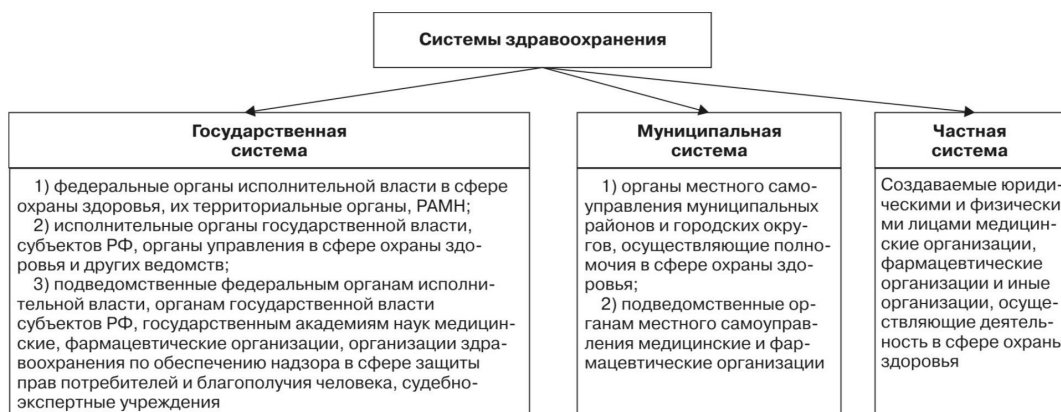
Системы здравоохранения

Государственная система

1) федеральные органы исполнительной власти в сфере охраны здоровья, их территориальные органы, РАМН;
2) исполнительные органы государственной власти, субъектов РФ, органы управления в сфере охраны здоровья и других ведомств;
3) подведомственные федеральным органам исполнительной власти, органам государственной власти субъектов РФ, государственным академиям наук медицинские, фармацевтические организации, организации здравоохранения по обеспечению надзора в сфере защиты прав потребителей и благополучия человека, судебно-экспертные учреждения

Муниципальная система

1) органы местного самоуправления муниципальных районов и городских округов, осуществляющие полномочия в сфере охраны здоровья;
2) подведомственные органам местного самоуправления медицинские и фармацевтические организации

Частная система

Создаваемые юридическими и физическими лицами медицинские организации, фармацевтические организации и иные организации, осуществляющие деятельность в сфере охраны здоровья